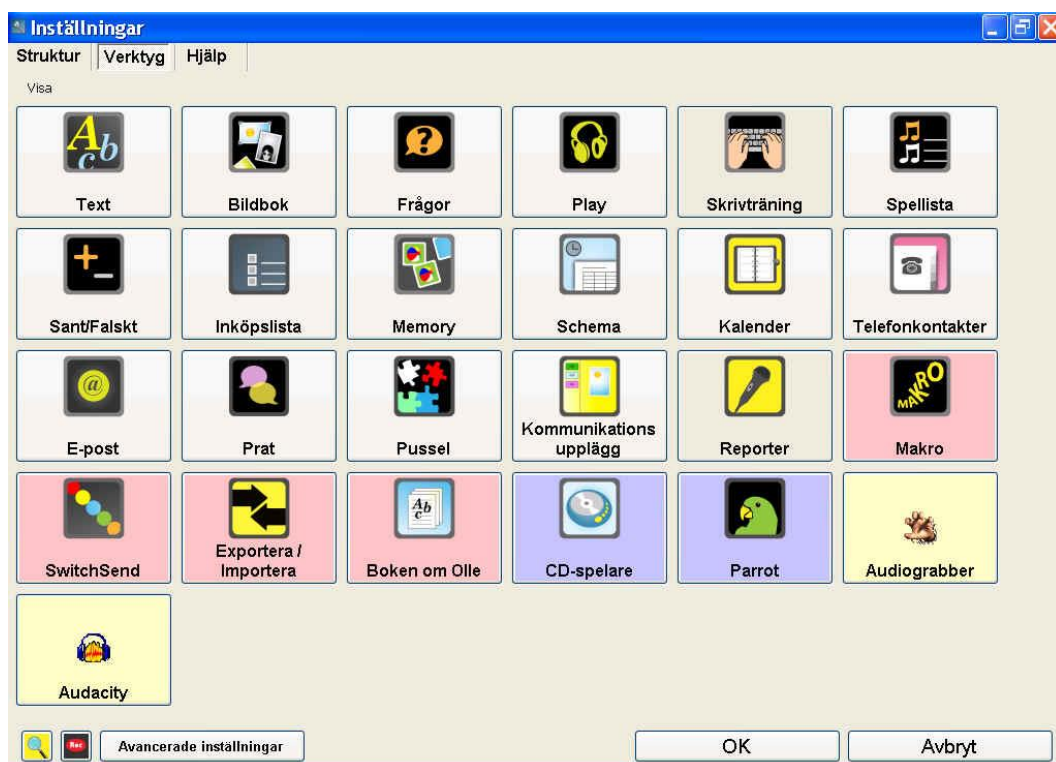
Inställningar

Struktur | Verktyg | Hjälp

Visa

Text
Bildbok
Frågor
Play
Skrivträning
Spellista

Sant/Falskt
Inköpslista
Memory
Schema
Kalender
Telefonkontakter

E-post
Prat
Pussel
Kommunikations upplägg
Reporter
MAKRO
Makro

SwitchSend
Exportera / Importera
$A_b$
Boken om Olle
CD-spelare
Parrot
Audiograbber

Audacity

Rec
Avancerade inställningar
OK
Avbryt